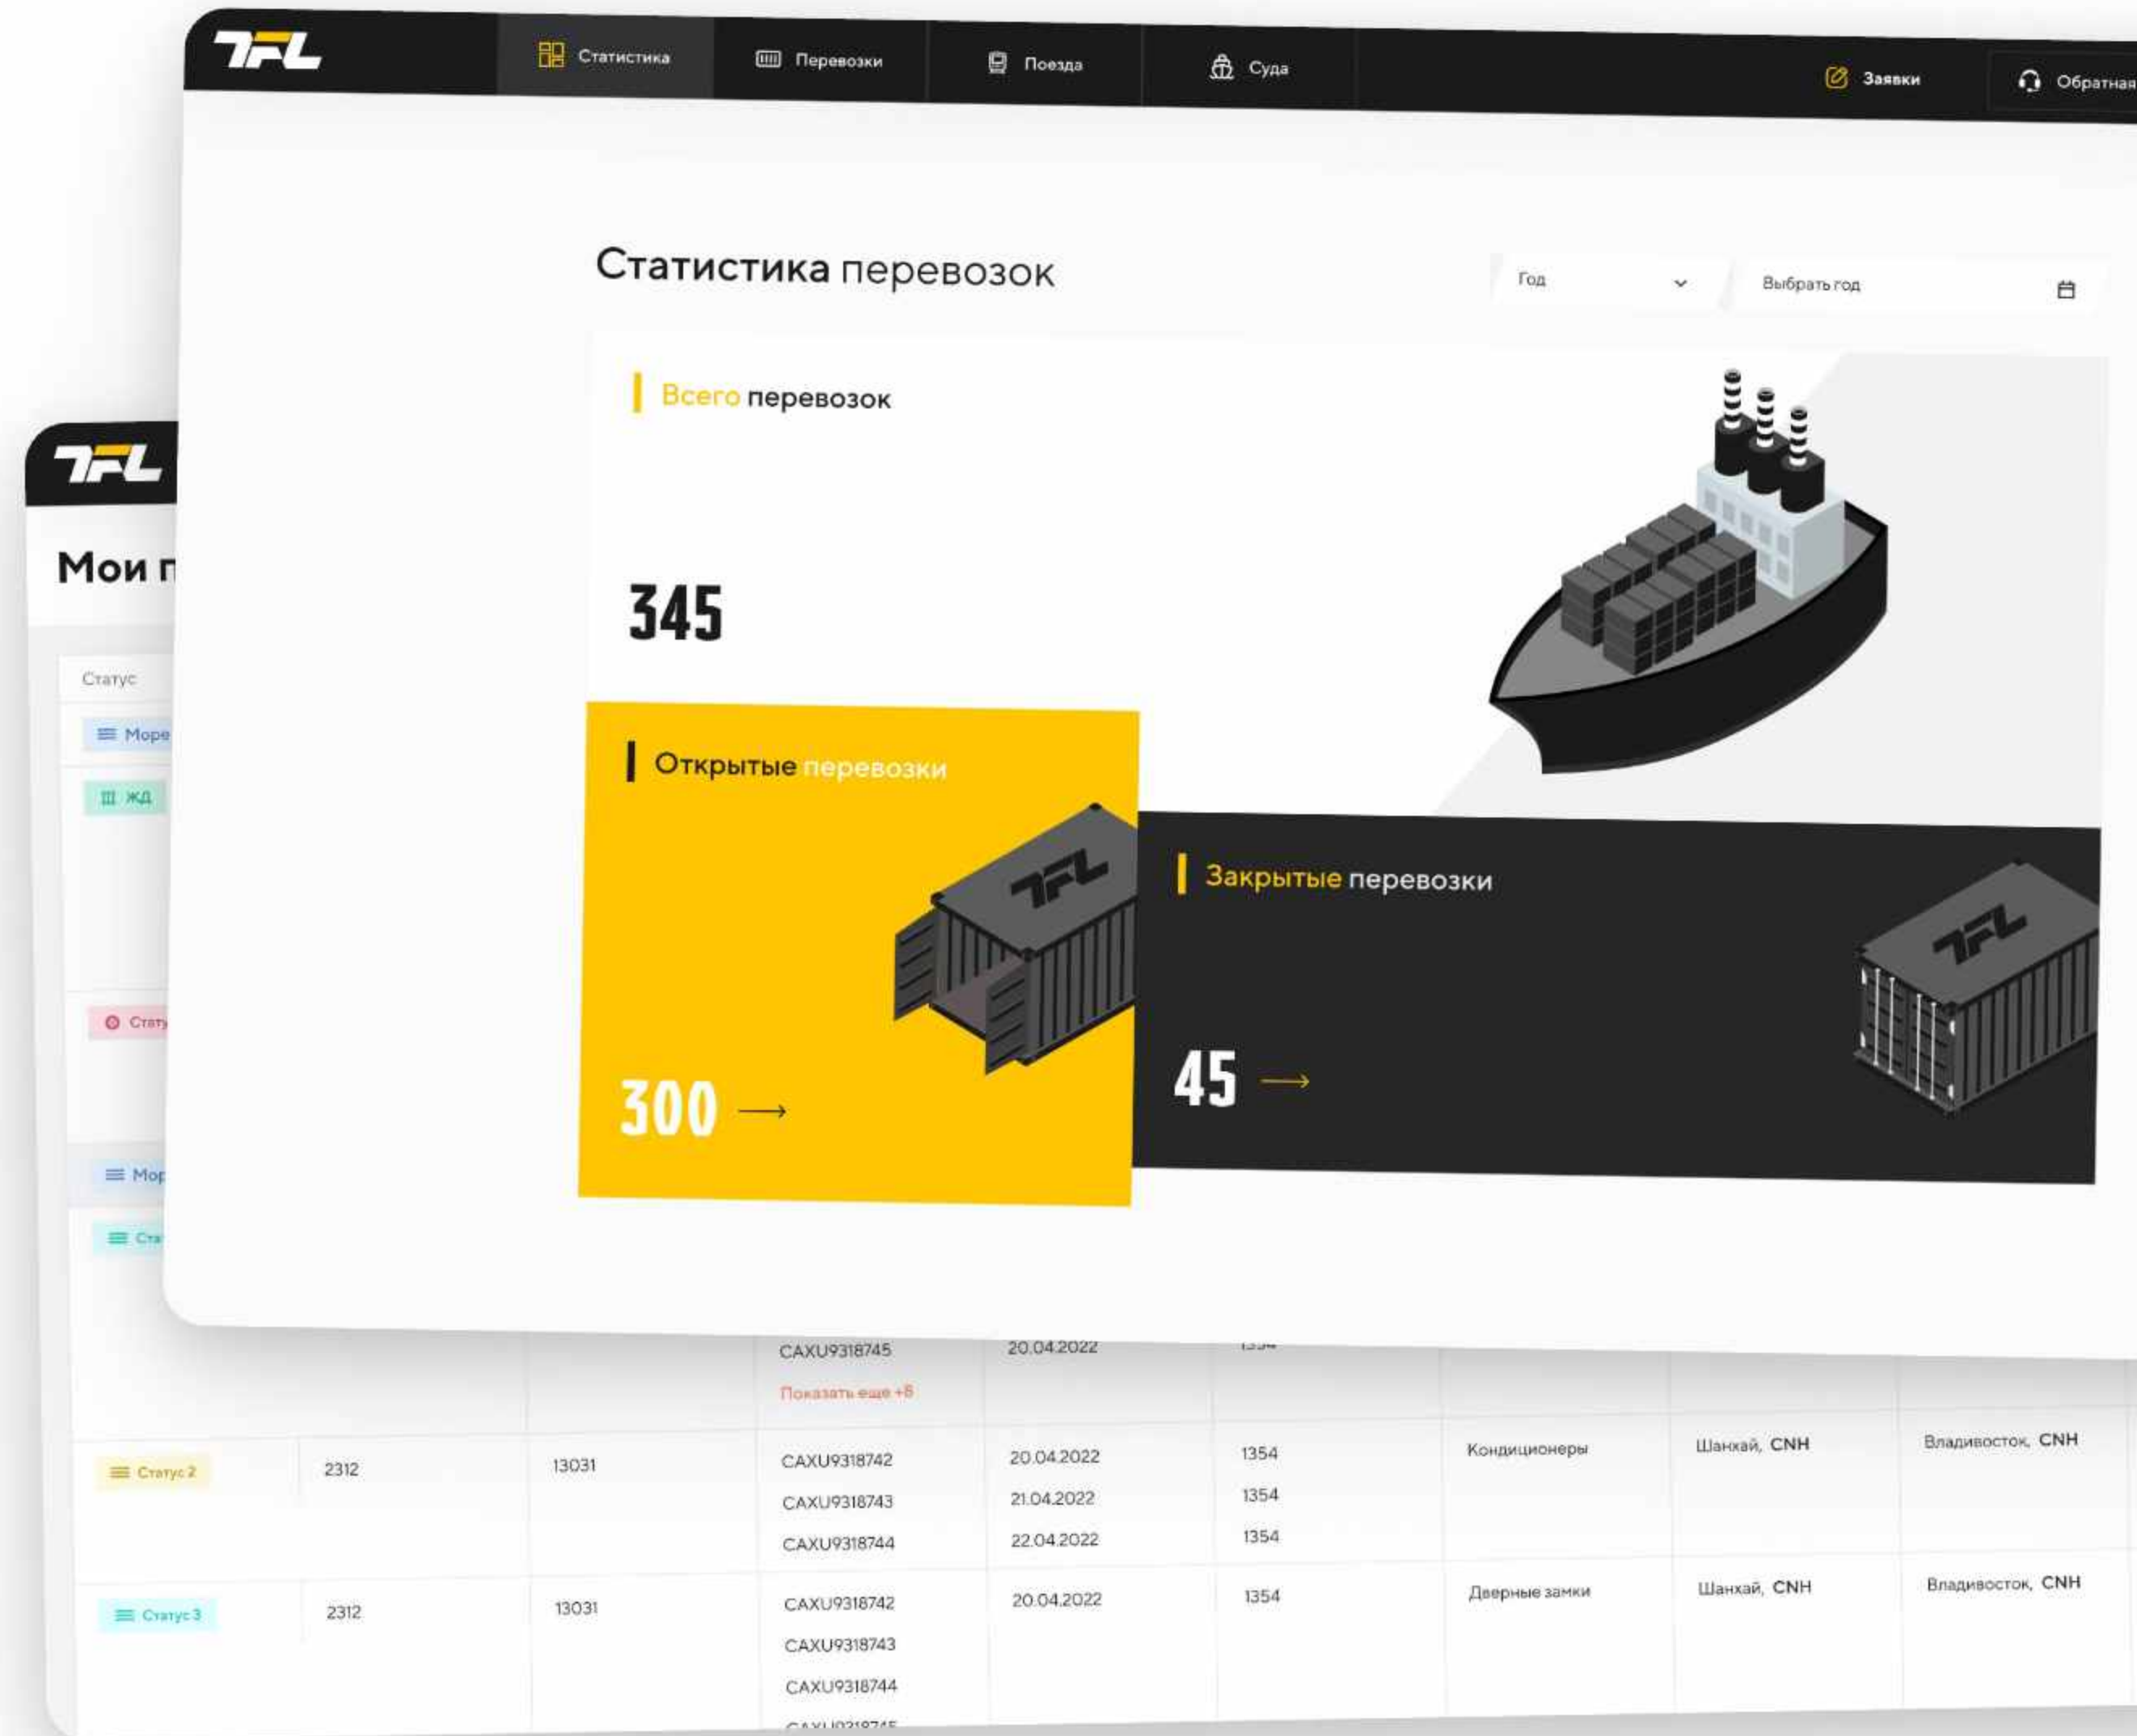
TFL

Статистика Перевозки Поезда Суда Заявки Обратная

Статистика перевозок

Год

Выбрать год

Всего перевозок

345

Открытые перевозки

300 →

Закрытые перевозки

45 →

TFL

Мои п

Статус

Море

ЖД

Стату

Мор

Ста

CAXU9318745 20.04.2022

Показать еще +8

| | | | | | | | |
|---|---|---|---|---|---|---|---|
| Статус 2 | 2312 | 13031 | CAXU9318742<br>CAXU9318743<br>CAXU9318744 | 20.04.2022<br>21.04.2022<br>22.04.2022 | 1354<br>1354<br>1354 | Кондиционеры | Шанхай, CNH | Владивосток, CNH |
| Статус 3 | 2312 | 13031 | CAXU9318742<br>CAXU9318743<br>CAXU9318744 | 20.04.2022 | 1354 | Дверные замки | Шанхай, CNH | Владивосток, CNH |